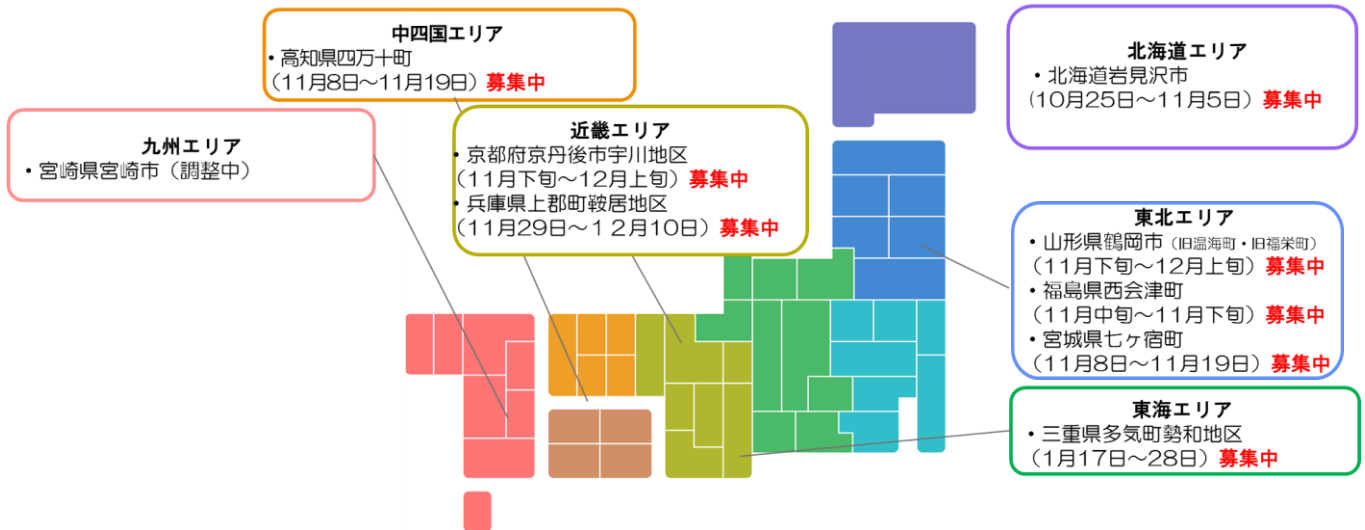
中四国エリア
・高知県四万十町
（11月8日～11月19日）募集中

北海道エリア
・北海道岩見沢市
（10月25日～11月5日）募集中

九州エリア
・宮崎県宮崎市（調整中）

近畿エリア
・京都府京丹後市宇川地区
（11月下旬～12月上旬）募集中
・兵庫県上郡町鞍居地区
（11月29日～１２月10日）募集中

東北エリア
・山形県鶴岡市（旧温海町・旧福栄町）
（11月下旬～12月上旬）募集中
・福島県西会津町
（11月中旬～11月下旬）募集中
・宮城県七ヶ宿町
（11月8日～11月19日）募集中

東海エリア
・三重県多気町勢和地区
（1月17日～28日）募集中